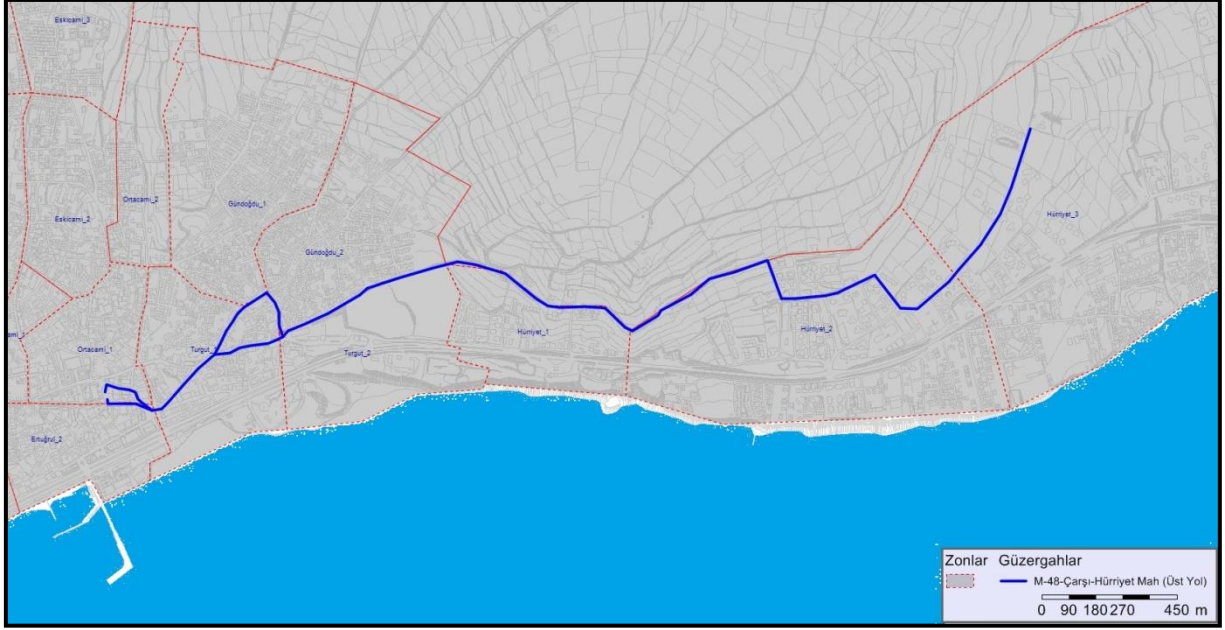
Eskicami_3
Eskicami_2
Ortacami_2
Gündoğdu_1
Gündoğdu_2
Hürriyet_3
ami_1
Ortacami_1
Turgut_1
Turgut_2
Hürriyet_1
Hürriyet_2
Ertuğrul_2

Zonlar Güzergahlar
M-48-Çarşı-Hürriyet Mah (Üst Yol)
0 90 180 270 450 m